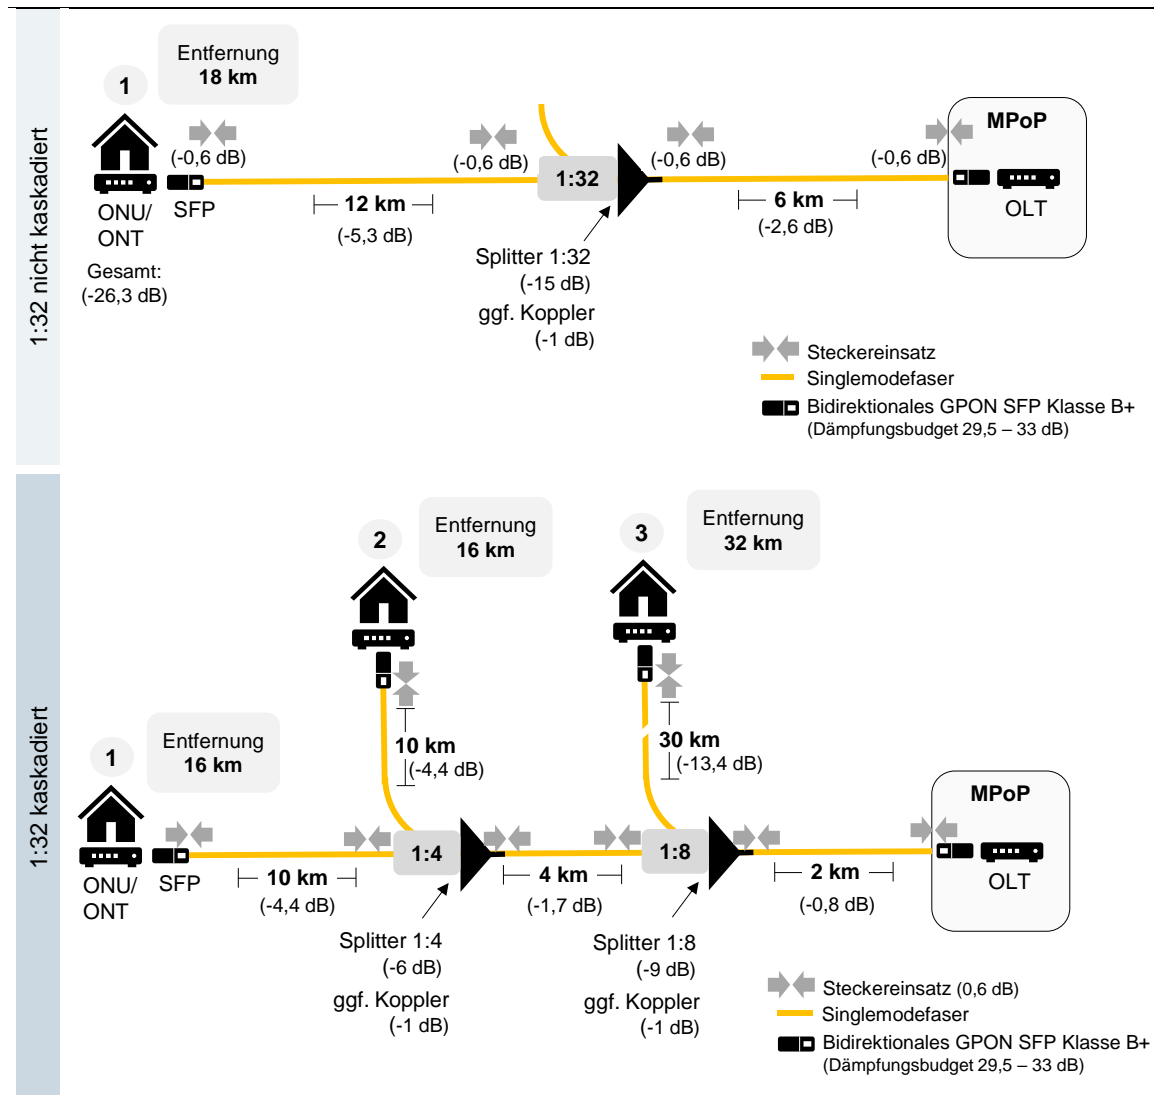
1:32 nicht kaskadiert

1

Entfernung
18 km

ONU/ ONT

SFP

Gesamt:
(-26,3 dB)

(-0,6 dB)

12 km
(-5,3 dB)

(-0,6 dB)

1:32

Splitter 1:32
(-15 dB)
ggf. Koppler
(-1 dB)

(-0,6 dB)

6 km
(-2,6 dB)

(-0,6 dB)

MPoP

OLT

Steckereinsatz
Singlemodefaser
Bidirektionales GPON SFP Klasse B+
(Dämpfungsbudget 29,5 – 33 dB)

1:32 kaskadiert

2

Entfernung
16 km

3

Entfernung
32 km

10 km
(-4,4 dB)

30 km
(-13,4 dB)

1

Entfernung
16 km

ONU/ ONT

SFP

10 km
(-4,4 dB)

1:4

Splitter 1:4
(-6 dB)
ggf. Koppler
(-1 dB)

4 km
(-1,7 dB)

1:8

Splitter 1:8
(-9 dB)
ggf. Koppler
(-1 dB)

2 km
(-0,8 dB)

MPoP

OLT

Steckereinsatz (0,6 dB)
Singlemodefaser
Bidirektionales GPON SFP Klasse B+
(Dämpfungsbudget 29,5 – 33 dB)